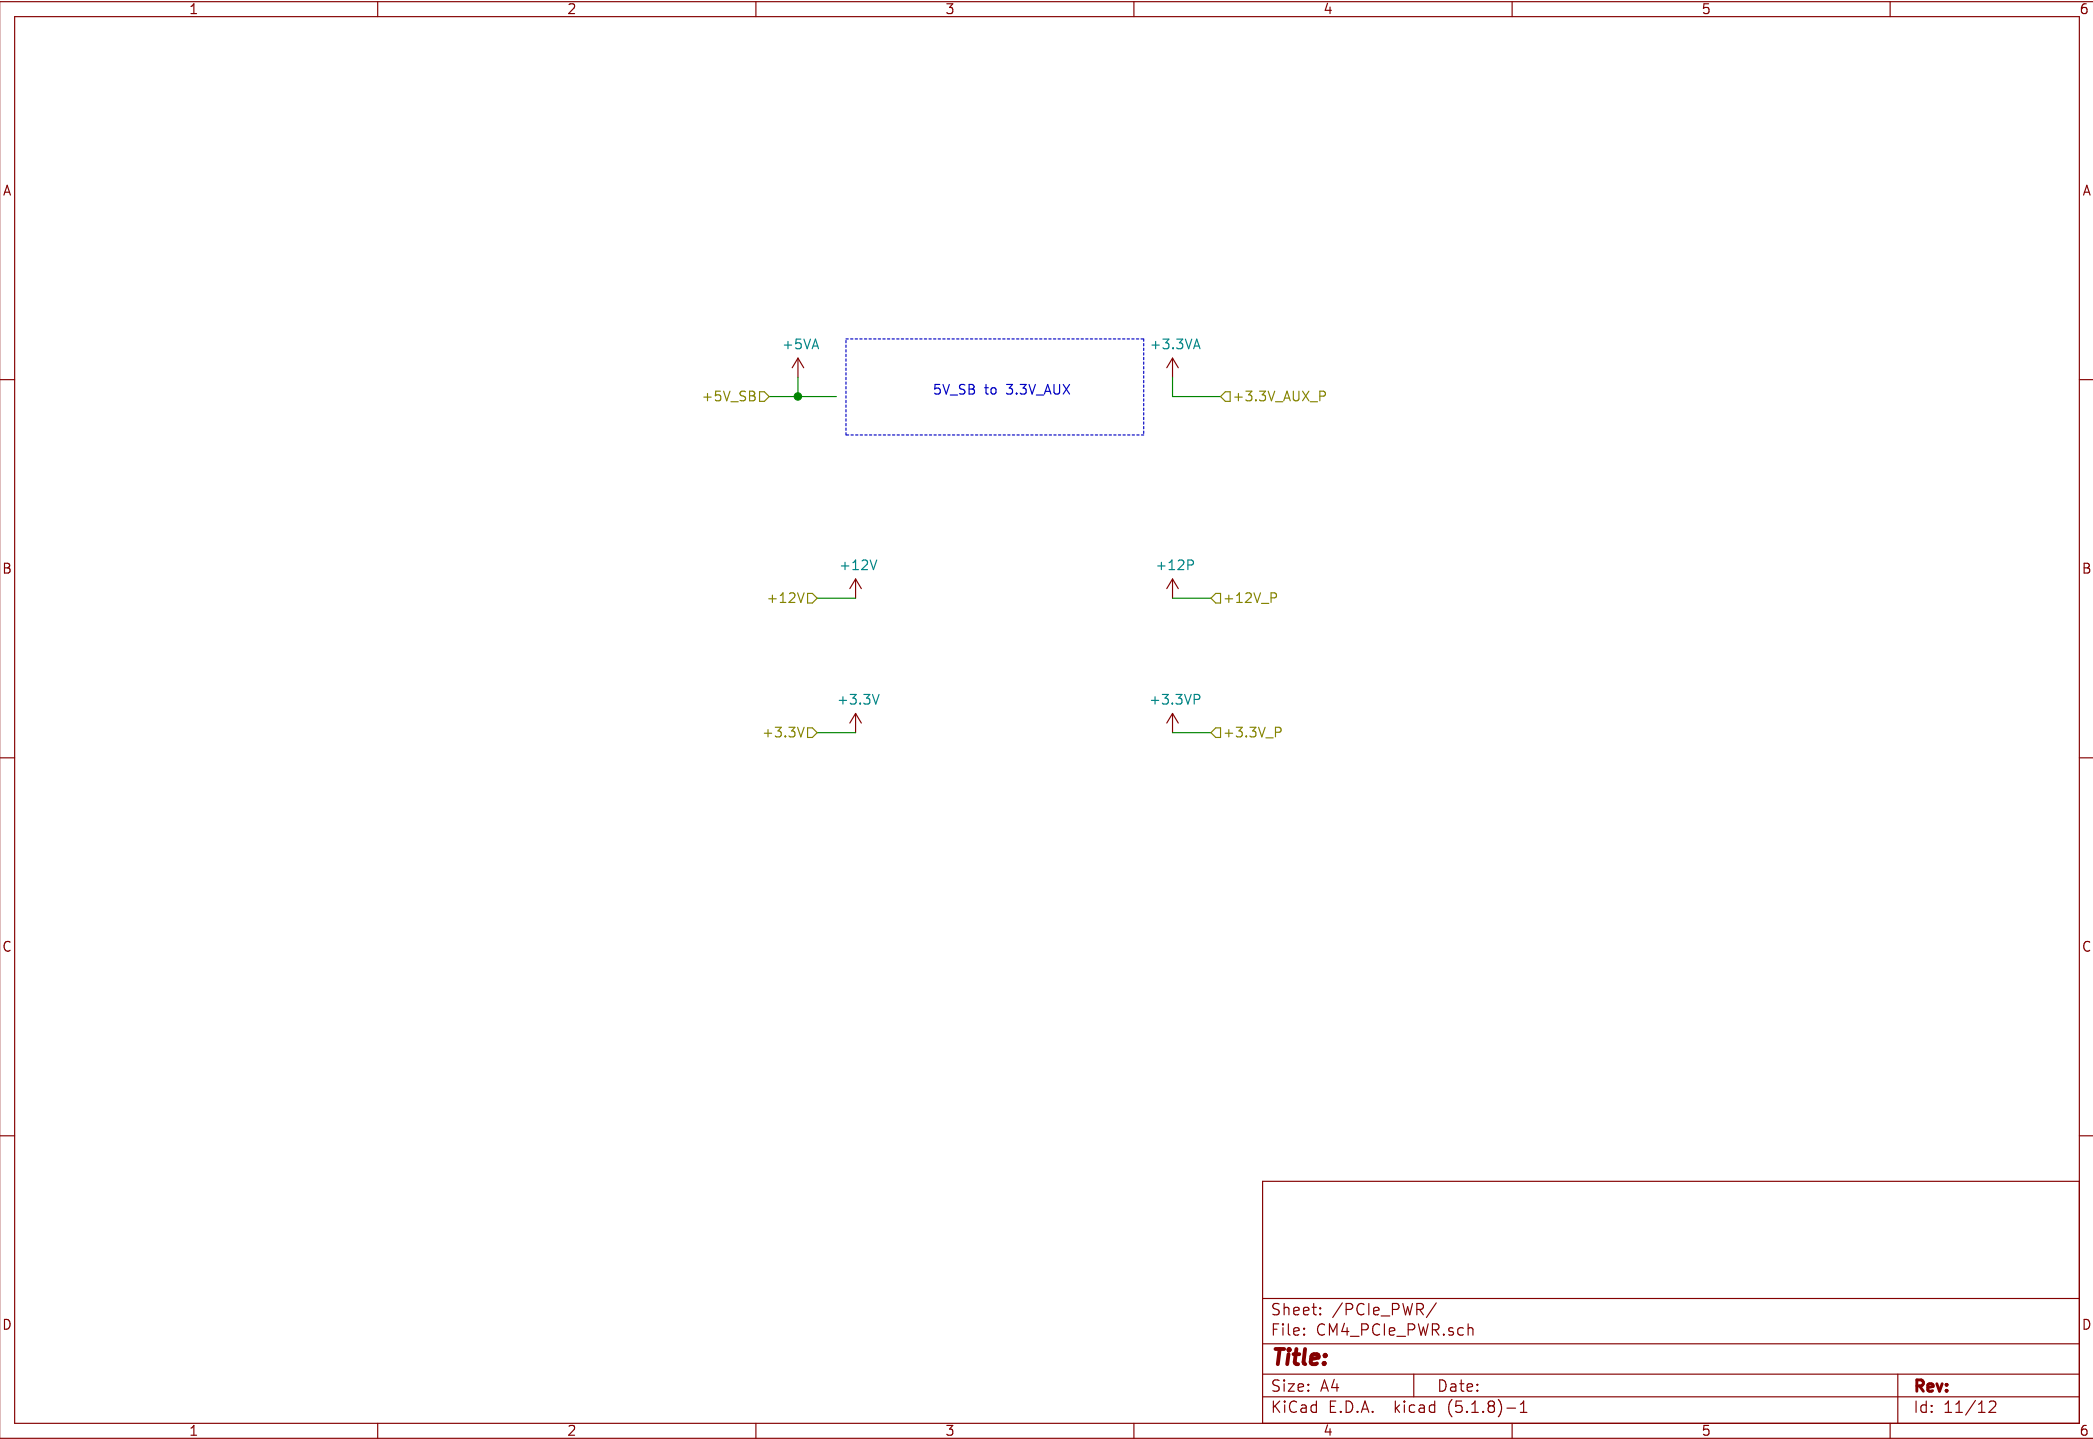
1 2 3 4 5 6

A

+5VA

+5V_SB

5V_SB to 3.3V_AUX

+3.3VA

+3.3V_AUX_P

B

+12V

+12V

+12P

+12V_P

+3.3V

+3.3V

+3.3VP

+3.3V_P

C

D

Sheet: /PCIe_PWR/
File: CM4_PCIe_PWR.sch

**Title:**

| Size: A4 | Date: | **Rev:** |
|---|---|---|
| KiCad E.D.A. kicad (5.1.8)-1 | | Id: 11/12 |

1 2 3 4 5 6